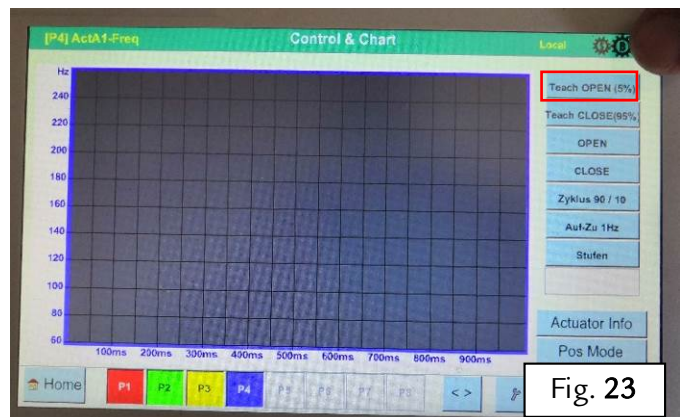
[P4] ActA1-Freq

Control & Chart

Local

Hz

240

220

200

180

160

140

120

100

80

60

100ms 200ms 300ms 400ms 500ms 600ms 700ms 800ms 900ms

Teach OPEN (5%)

Teach CLOSE(95%)

OPEN

CLOSE

Zyklus 90 / 10

Auf-Zu 1Hz

Stufen

Actuator Info

Pos Mode

Home

P1

P2

P3

P4

P5

P6

P7

P8

< >

Fig. 23